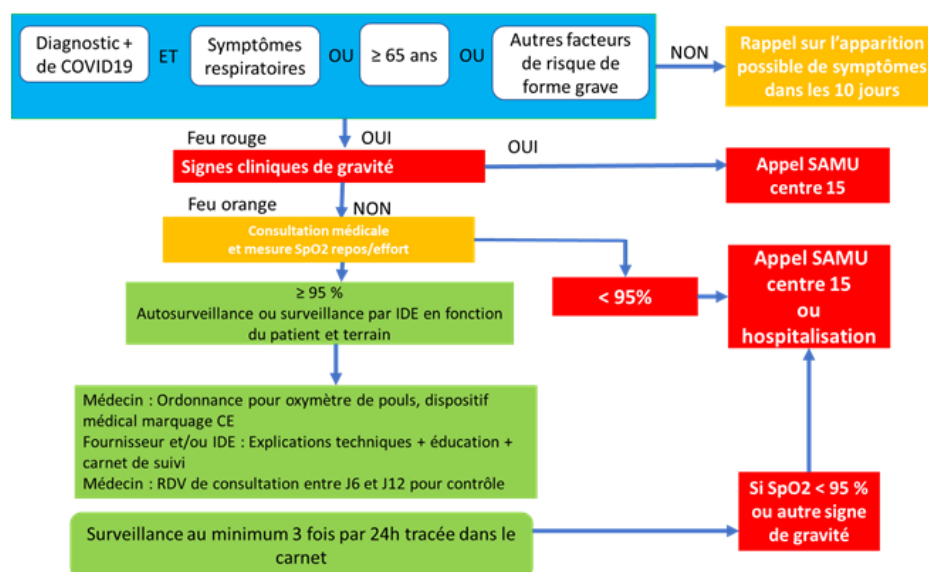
Diagnostic + de COVID19

ET

Symptômes respiratoires

OU

≥ 65 ans

OU

Autres facteurs de risque de forme grave

NON

Rappel sur l'apparition possible de symptômes dans les 10 jours

Feu rouge

OUI

Signes cliniques de gravité

OUI

Appel SAMU centre 15

Feu orange

NON

Consultation médicale et mesure SpO2 repos/effort

< 95%

Appel SAMU centre 15 ou hospitalisation

≥ 95 %
Autosurveillance ou surveillance par IDE en fonction du patient et terrain

Médecin : Ordonnance pour oxymètre de pouls, dispositif médical marquage CE
Fournisseur et/ou IDE : Explications techniques + éducation + carnet de suivi
Médecin : RDV de consultation entre J6 et J12 pour contrôle

Surveillance au minimum 3 fois par 24h tracée dans le carnet

Si SpO2 < 95 % ou autre signe de gravité